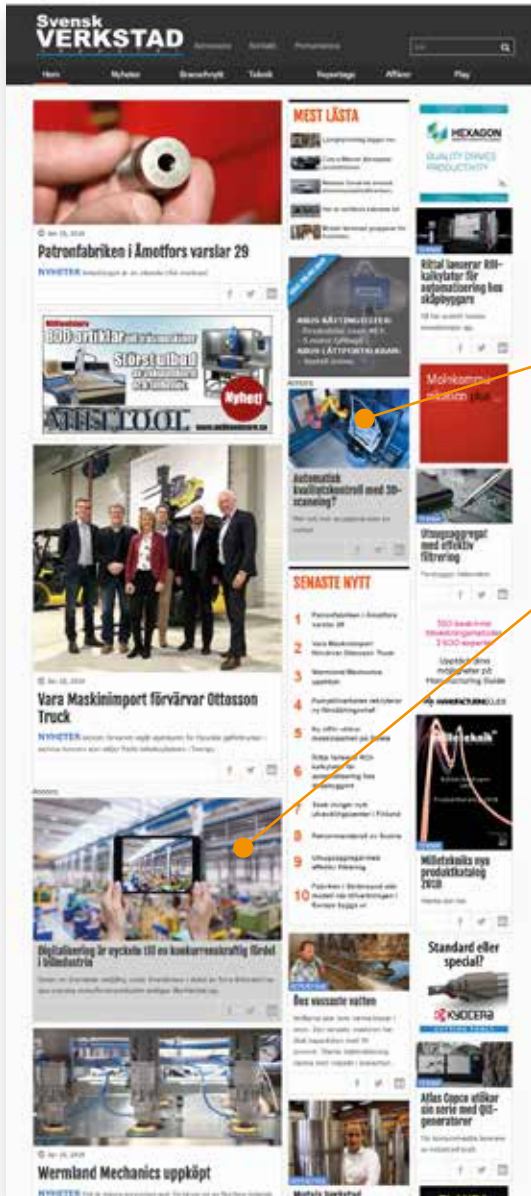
Svensk VERKSTAD

Annonsera Kontakt Prenumerera

Hem Nyheter Branschnytt Teknik Reportage Affärer Play

Patronfabriken i Åmotfors varslar 29

NYHETER

100 artiklar Största utbud Nyhet! MISSTOOL

Vara Maskinimport förvärvar Ottosson Truck

NYHETER

Annons

Digitalisering är nyckeln till en konkurrenskraftig fördel i tillverkningsindustrin

Wermland Mechanics uppköpt

NYHETER

MEST LÄSTA

Annons

Automatisk kvalitetskontroll med 3D-scanning?

SENASTE NYTT

1 Patronfabriken i Åmotfors varslar 29
2 Vara Maskinimport förvärvar Ottosson Truck
3 Wermland Mechanics uppköpt
4
5
6
7
8
9
10

Hexagon
QUALITY DRIVES PRODUCTIVITY

Rittal lanserar ROI-kalkylator för automatisering hos skåpbyggare

Utmaningar med effektiv filtrering

Millitekniks nya produktkatalog 2018

Standard eller special?

KYOCERA

Atlas Copco utökar sin serie med QIS-generatorer